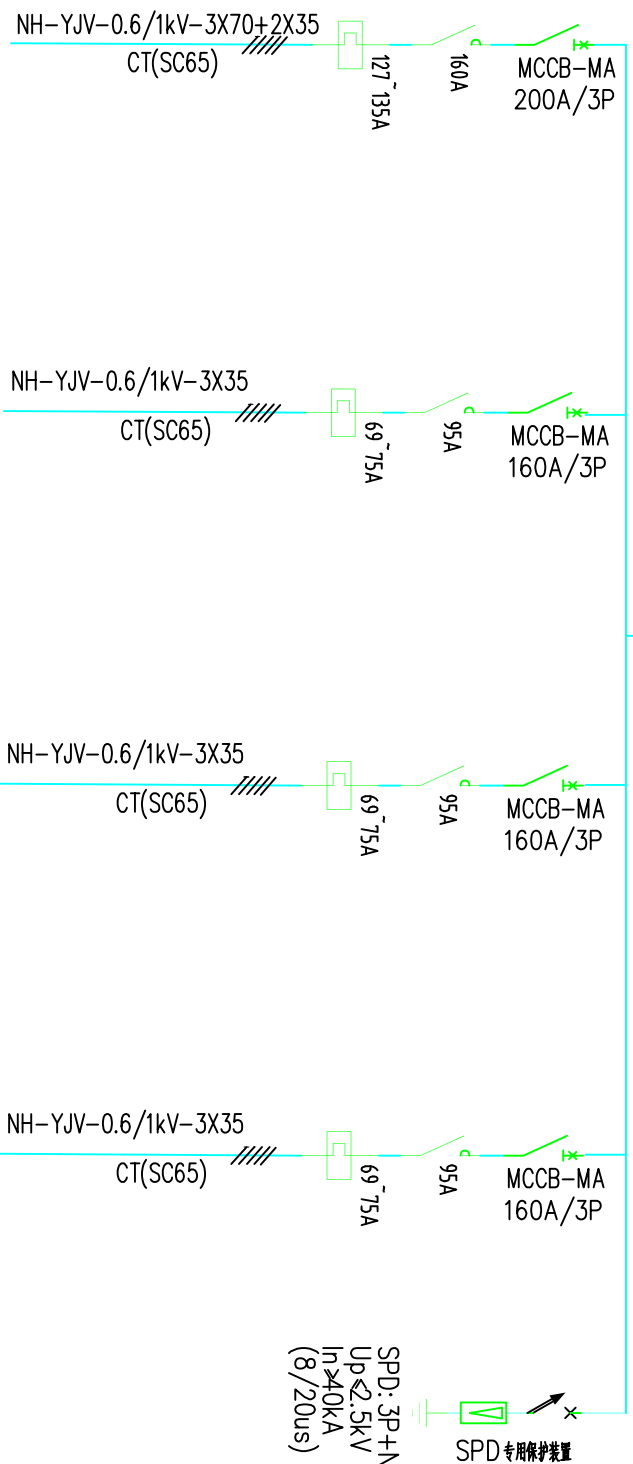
NH-YJV-0.6/1kV-3X70+2X35
CT(SC65)
127~135A
160A
MCCB-MA
200A/3P

NH-YJV-0.6/1kV-3X35
CT(SC65)
69~75A
95A
MCCB-MA
160A/3P

NH-YJV-0.6/1kV-3X35
CT(SC65)
69~75A
95A
MCCB-MA
160A/3P

NH-YJV-0.6/1kV-3X35
CT(SC65)
69~75A
95A
MCCB-MA
160A/3P

SPD: 3P+N
Up≤2.5kV
In≥40kA
(8/20us)
SPD专用保护装置